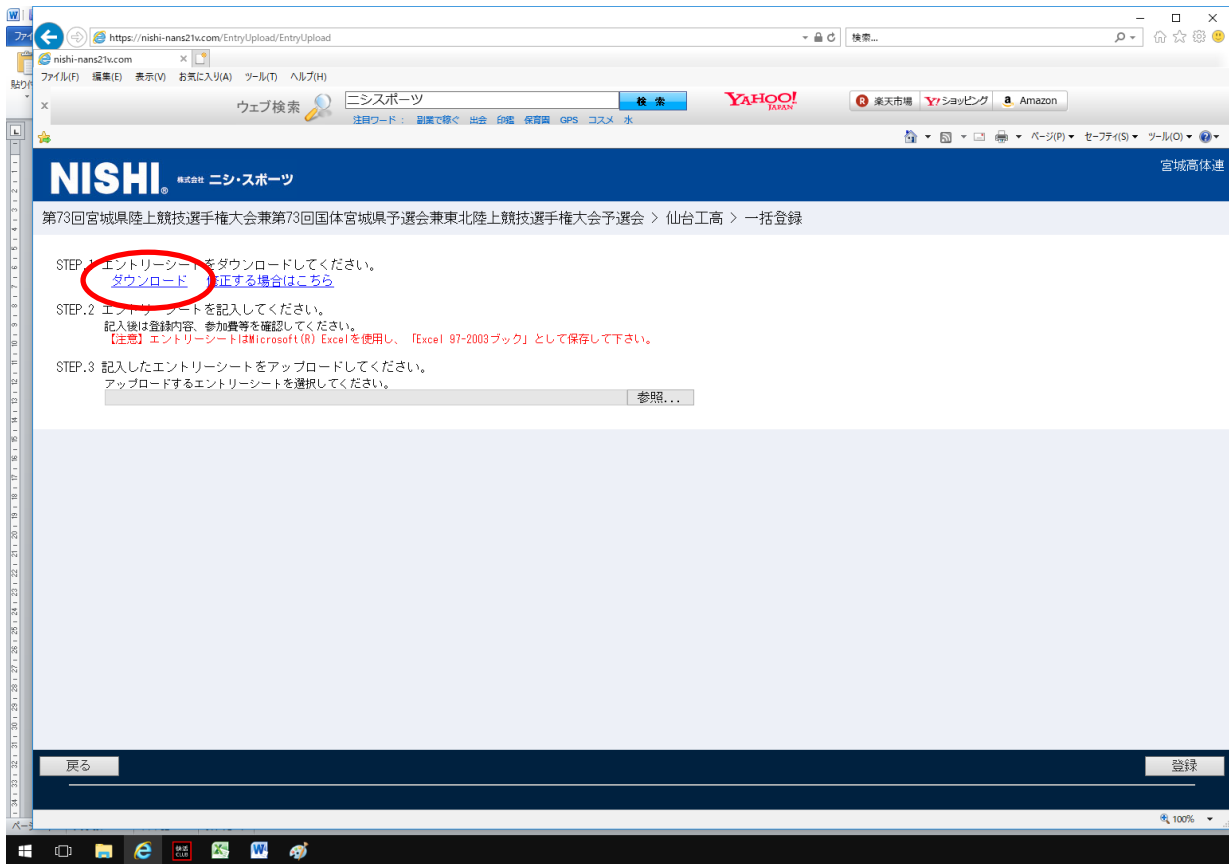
https://nishi-nans21v.com/EntryUpload/EntryUpload
検索...
nishi-nans21v.com
ファイル(F) 編集(E) 表示(V) お気に入り(A) ツール(T) ヘルプ(H)
ウェブ検索 ニシスポーツ 検索
注目ワード： 副業で稼ぐ 出会 印鑑 保育園 GPS コスメ 水
YAHOO! JAPAN
楽天市場 Y! ショッピング Amazon
ページ(P) セーフティ(S) ツール(O)

NISHI 株式会社 ニシ・スポーツ
宮城高体連

第73回宮城県陸上競技選手権大会兼第73回国体宮城県予選会兼東北陸上競技選手権大会予選会 > 仙台工高 > 一括登録

STEP.1 エントリーシートをダウンロードしてください。
ダウンロード 修正する場合はこちら

STEP.2 エントリーシートを記入してください。
記入後は登録内容、参加費等を確認してください。
【注意】エントリーシートはMicrosoft(R) Excelを使用し、「Excel 97-2003ブック」として保存して下さい。

STEP.3 記入したエントリーシートをアップロードしてください。
アップロードするエントリーシートを選択してください。
参照...

戻る
登録

100%